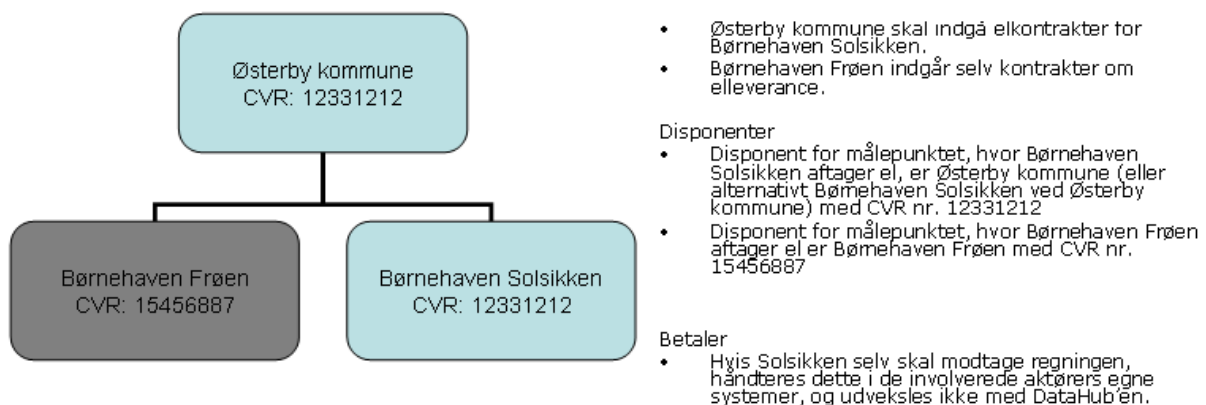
Østerby kommune
CVR: 12331212

Børnehaven Frøen
CVR: 15456887

Børnehaven Solsikken
CVR: 12331212

- Østerby kommune skal indgå elkontrakter for Børnehaven Solsikken.
- Børnehaven Frøen indgår selv kontrakter om elleverance.

Disponenter
- Disponent for målepunktet, hvor Børnehaven Solsikken aftager el, er Østerby kommune (eller alternativt Børnehaven Solsikken ved Østerby kommune) med CVR nr. 12331212
- Disponent for målepunktet, hvor Børnehaven Frøen aftager el er Bømehaven Frøen med CVR nr. 15456887

Betaler
- Hvis Solsikken selv skal modtage regningen, håndteres dette i de involverede aktørers egne systemer, og udveksles ikke med DataHub'en.